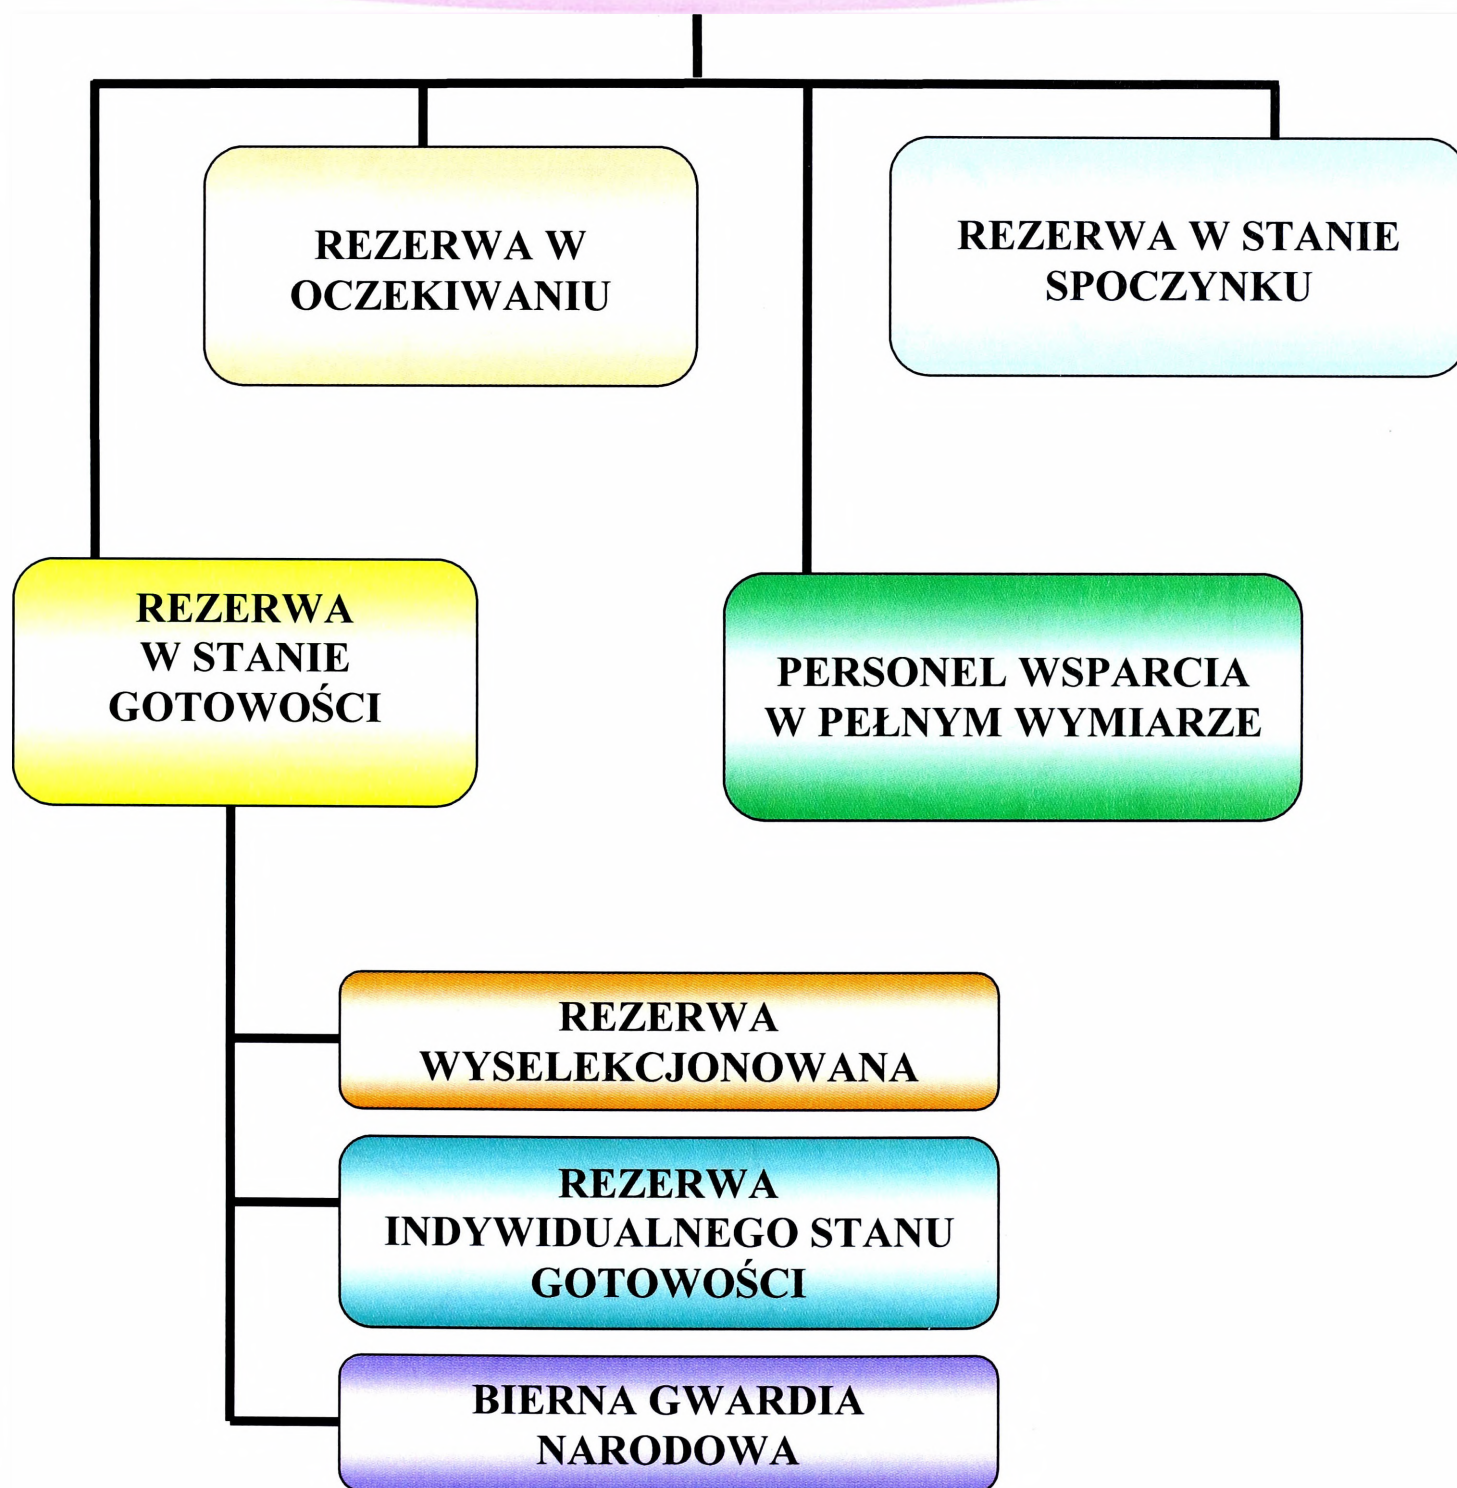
REZERWA W OCZEKIWANIU

REZERWA W STANIE SPOCZYNKU

REZERWA W STANIE GOTOWOŚCI

PERSONEL WSPARCIA W PEŁNYM WYMIARZE

REZERWA WYSELEKCJONOWANA

REZERWA INDYWIDUALNEGO STANU GOTOWOŚCI

BIERNA GWARDIA NARODOWA